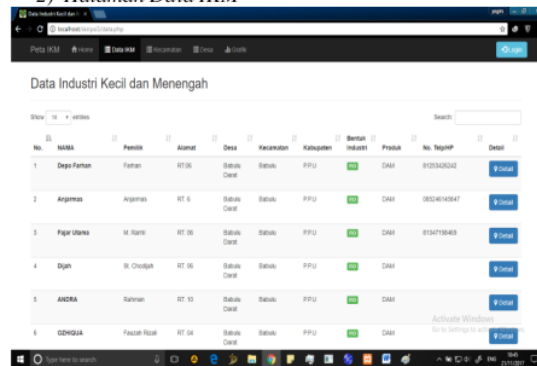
2) Halaman Data IKM

Data Industri Kecil dan M × 

localhost/tampil/data.php

Peta IKM  Home  Data IKM  Kecamatan  Desa  Grafik  Login

Data Industri Kecil dan Menengah

Show 10 entries

Search:

| No. | NAMA | Pemilik | Alamat | Desa | Kecamatan | Kabupaten | Bentuk Industri | Produk | No. Telp/HP | Detail |
|---|---|---|---|---|---|---|---|---|---|---|
| 1 | Depo Farhan | Farhan | RT.06 | Babulu Darat | Babulu | P.P.U | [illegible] | DAM | 81253426242 | Detail |
| 2 | Anjarmas | Anjarmas | RT. 6 | Babulu Darat | Babulu | P.P.U | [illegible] | DAM | 085246145647 | Detail |
| 3 | Fajar Utama | M. Rianti | RT. 06 | Babulu Darat | Babulu | P.P.U | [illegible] | DAM | 81347158469 | Detail |
| 4 | Dijah | St. Chodijah | RT. 06 | Babulu Darat | Babulu | P.P.U | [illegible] | DAM | | Detail |
| 5 | ANDRA | Rahman | RT. 10 | Babulu Darat | Babulu | P.P.U | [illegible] | DAM | | Detail |
| 6 | OZHIQUA | Fauzah Rizali | RT. 04 | Babulu Darat | Babulu | P.P.U | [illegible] | DAM | | Detail |

Activate Windows
Go to Settings to activate Windows.

Type here to search